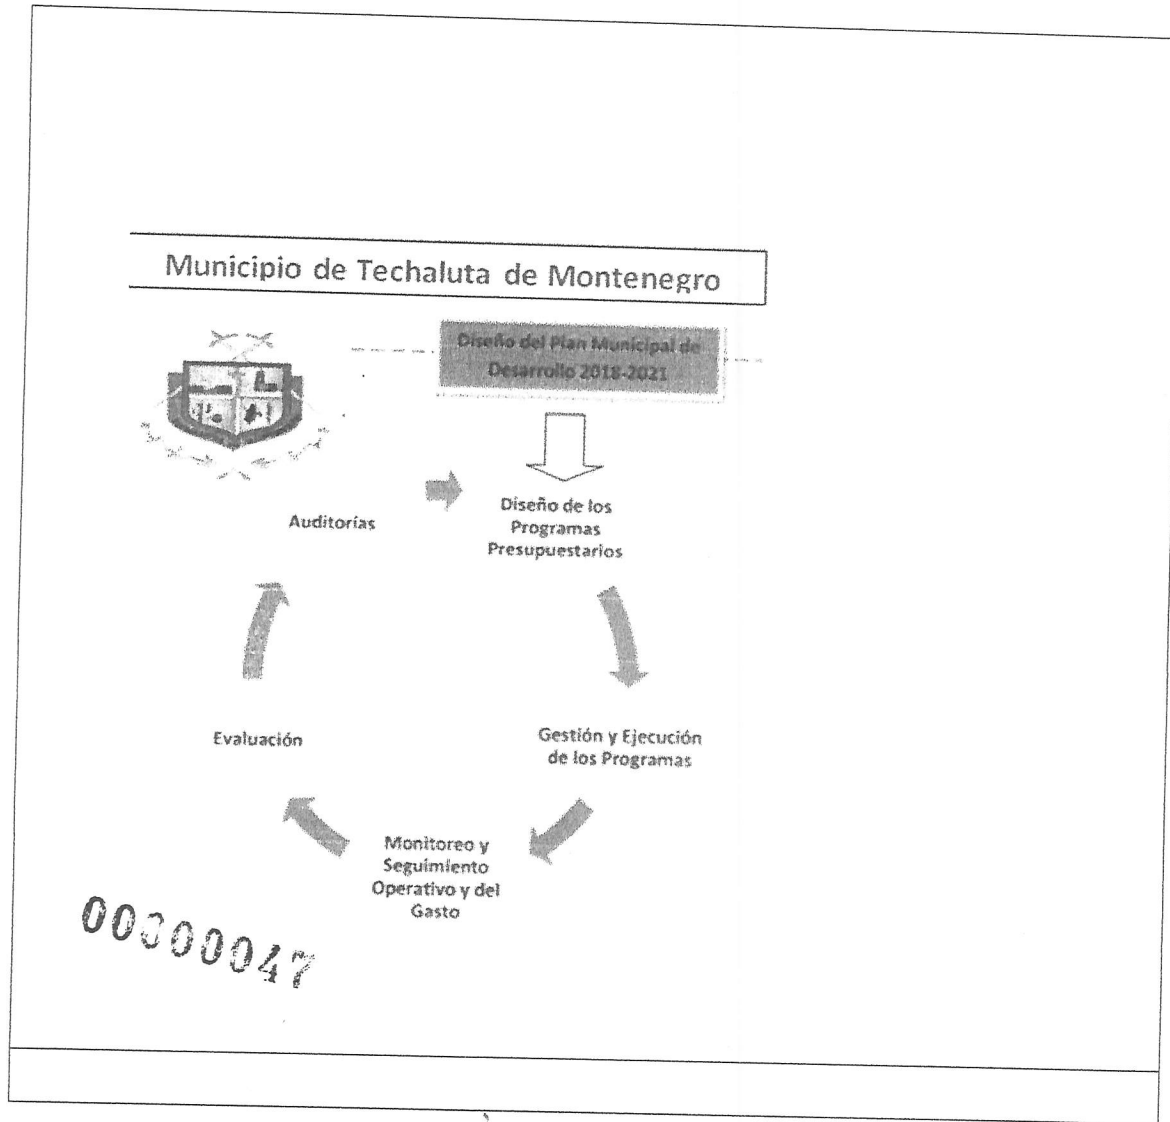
Municipio de Techaluta de Montenegro

Diseño del Plan Municipal de Desarrollo 2018-2021

Auditorías

Diseño de los Programas Presupuestarios

Gestión y Ejecución de los Programas

Monitoreo y Seguimiento Operativo y del Gasto

Evaluación

00000047